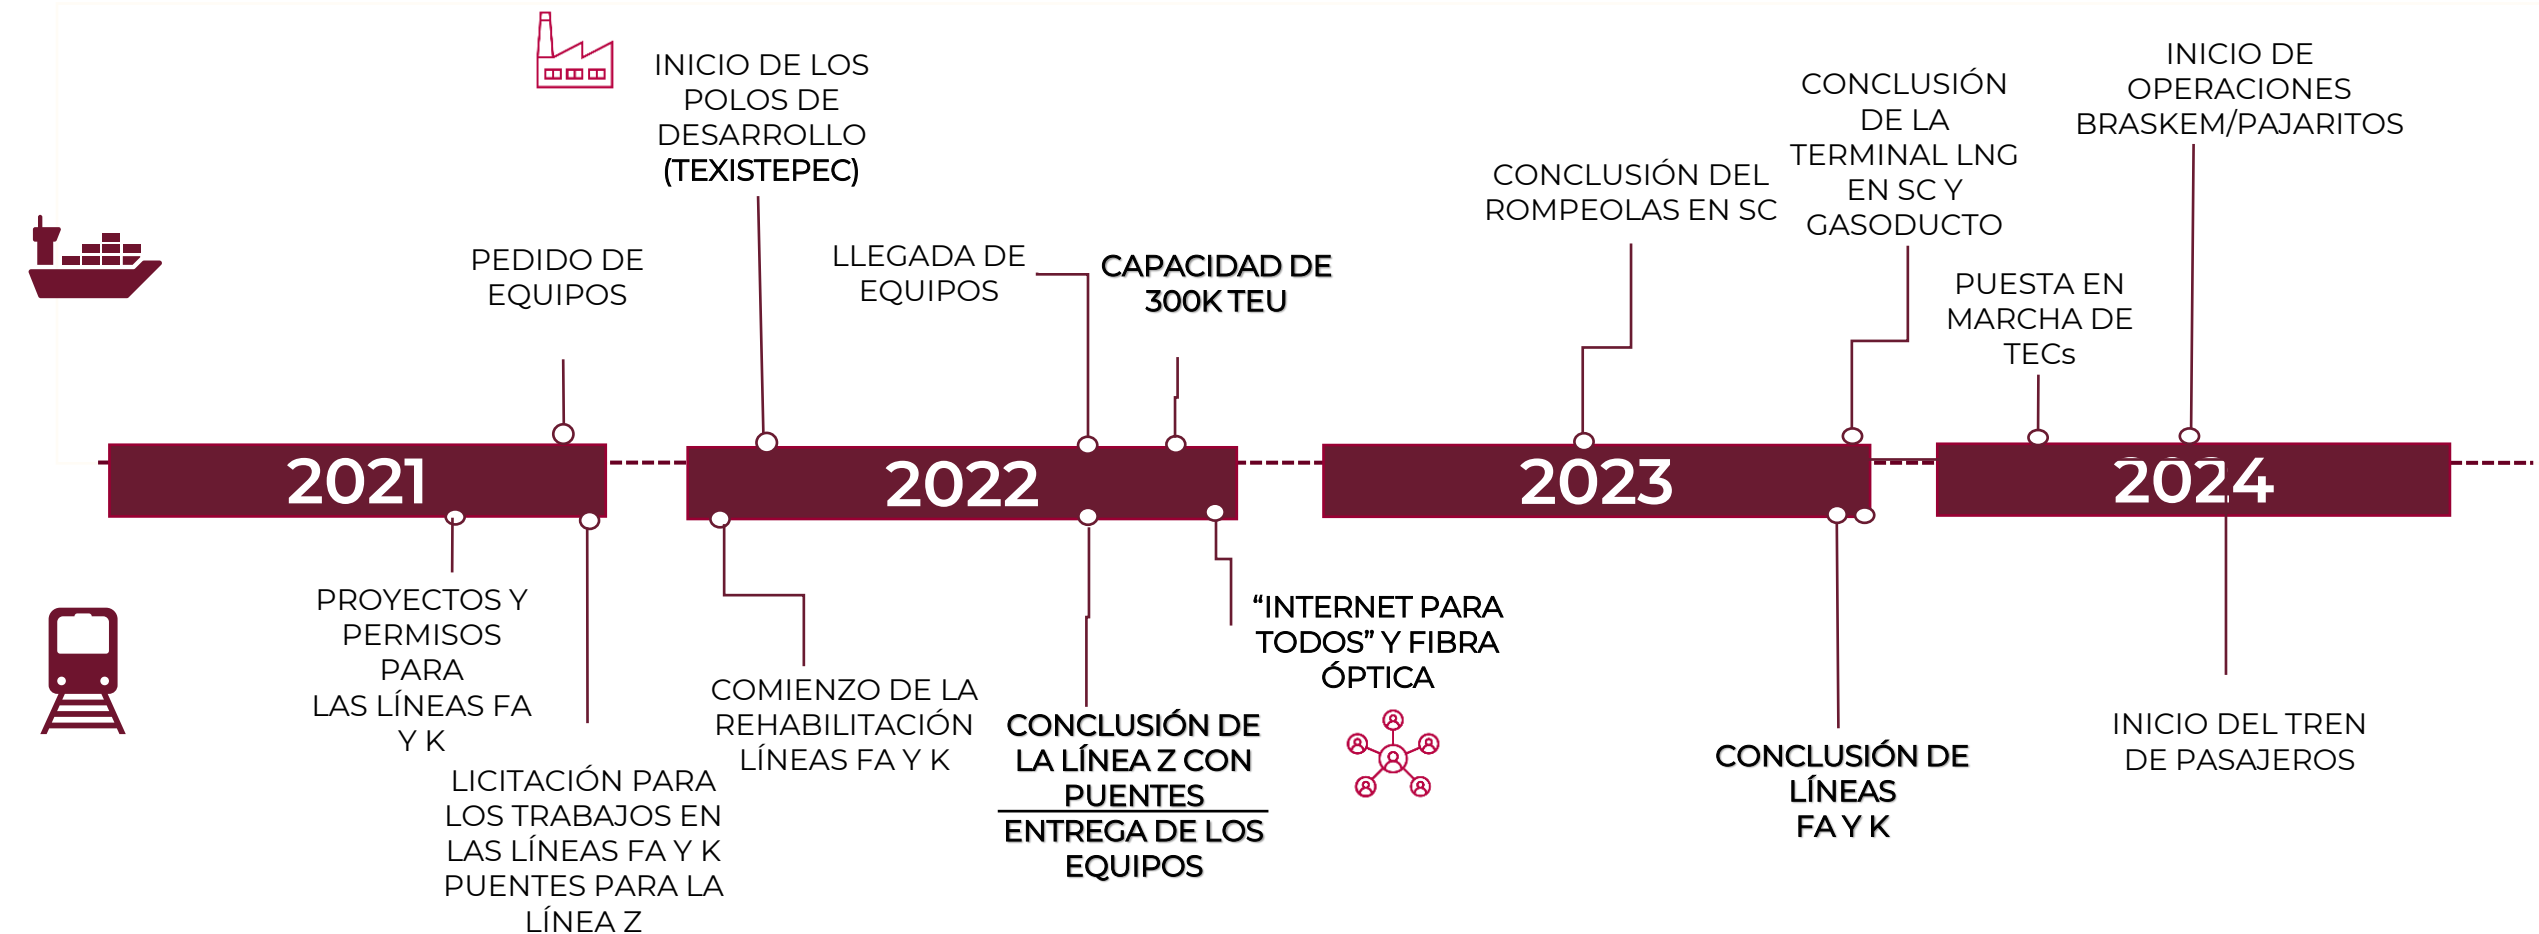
INICIO DE LOS POLOS DE DESARROLLO (TEXISTEPEC)

PEDIDO DE EQUIPOS

LLEGADA DE EQUIPOS

CAPACIDAD DE 300K TEU

CONCLUSIÓN DEL ROMPEOLAS EN SC

CONCLUSIÓN DE LA TERMINAL LNG EN SC Y GASODUCTO

INICIO DE OPERACIONES BRASKEM/PAJARITOS

PUESTA EN MARCHA DE TECs

2021

2022

2023

2024

PROYECTOS Y PERMISOS PARA LAS LÍNEAS FA Y K

LICITACIÓN PARA LOS TRABAJOS EN LAS LÍNEAS FA Y K PUENTES PARA LA LÍNEA Z

COMIENZO DE LA REHABILITACIÓN LÍNEAS FA Y K

CONCLUSIÓN DE LA LÍNEA Z CON PUENTES

ENTREGA DE LOS EQUIPOS

“INTERNET PARA TODOS” Y FIBRA ÓPTICA

CONCLUSIÓN DE LÍNEAS FA Y K

INICIO DEL TREN DE PASAJEROS